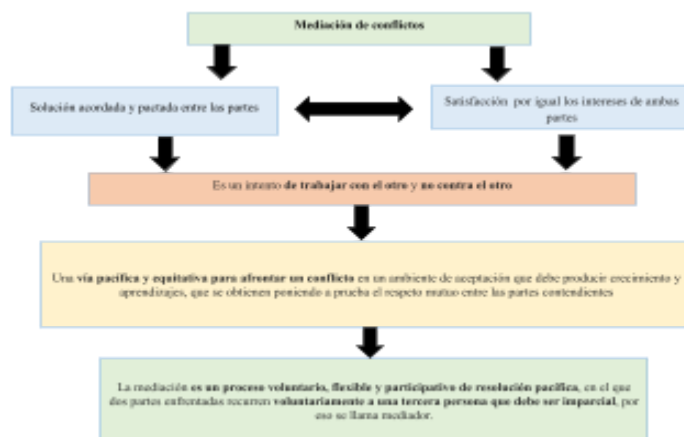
Mediación de conflictos

Solución acordada y pactado entre las partes

Satisfacción por igual los intereses de ambas partes

Es un intento de trabajar con el otro y no contra el otro

Una vía pacifica y equitativa para afrontar un conflicto en un ambiente de aceptación que debe producir crecimiento y aprendizajes, que se obtienen poniendo a prueba el respeto mutuo entre las partes contendientes

La mediación es un proceso voluntario, flexible y participativo de resolución pacifica, en el que dos partes enfrentadas recurren voluntariamente a una tercera persona que debe ser imparcial, por eso se llama mediador.